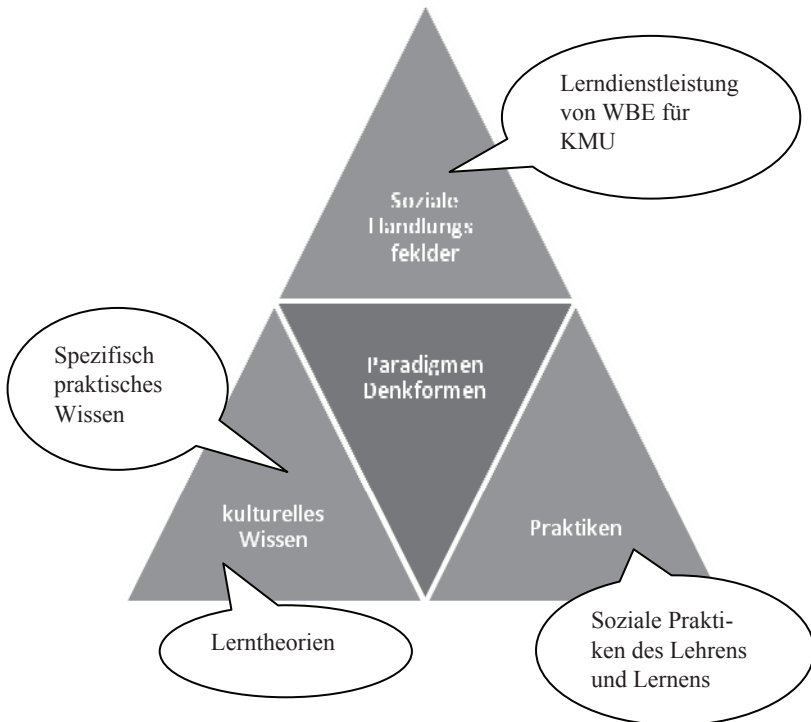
Lerndienstleistung von WBE für KMU

Soziale Handlungs feklder

Spezifisch praktisches Wissen

Paradigmen Denkformen

kulturelles Wissen

Praktiken

Lerntheorien

Soziale Praktiken des Lehrens und Lernens